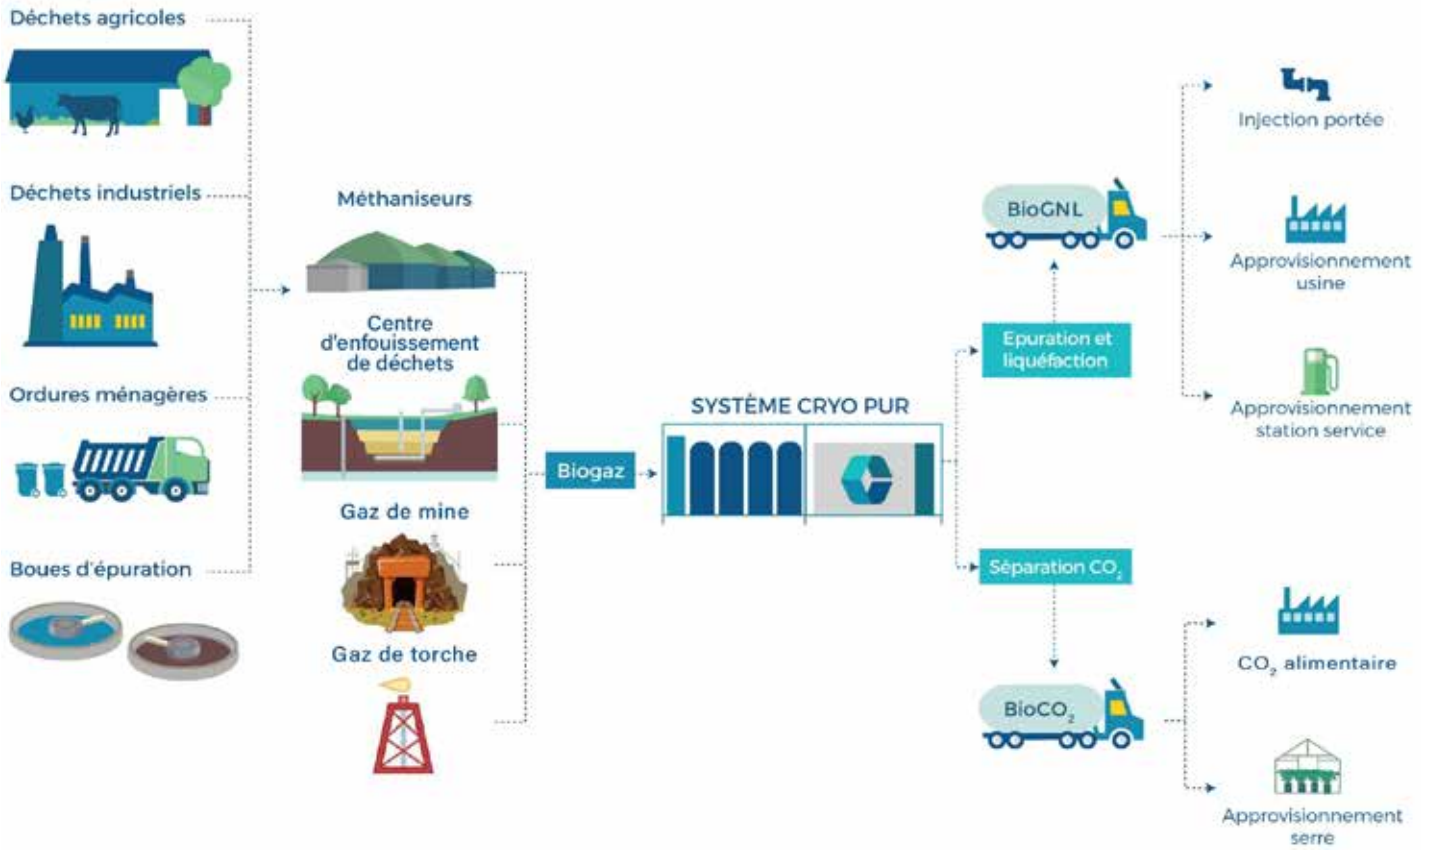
Déchets agricoles

Déchets industriels

Ordures ménagères

Boues d'épuration

Méthaniseurs

Centre d'enfouissement de déchets

Gaz de mine

Gaz de torche

Biogaz

SYSTÈME CRYO PUR

Epuration et liquéfaction

BioGNL

Séparation $CO_2$

Bio$CO_2$

Injection portée

Approvisionnement usine

Approvisionnement station service

$CO_2$ alimentaire

Approvisionnement serre